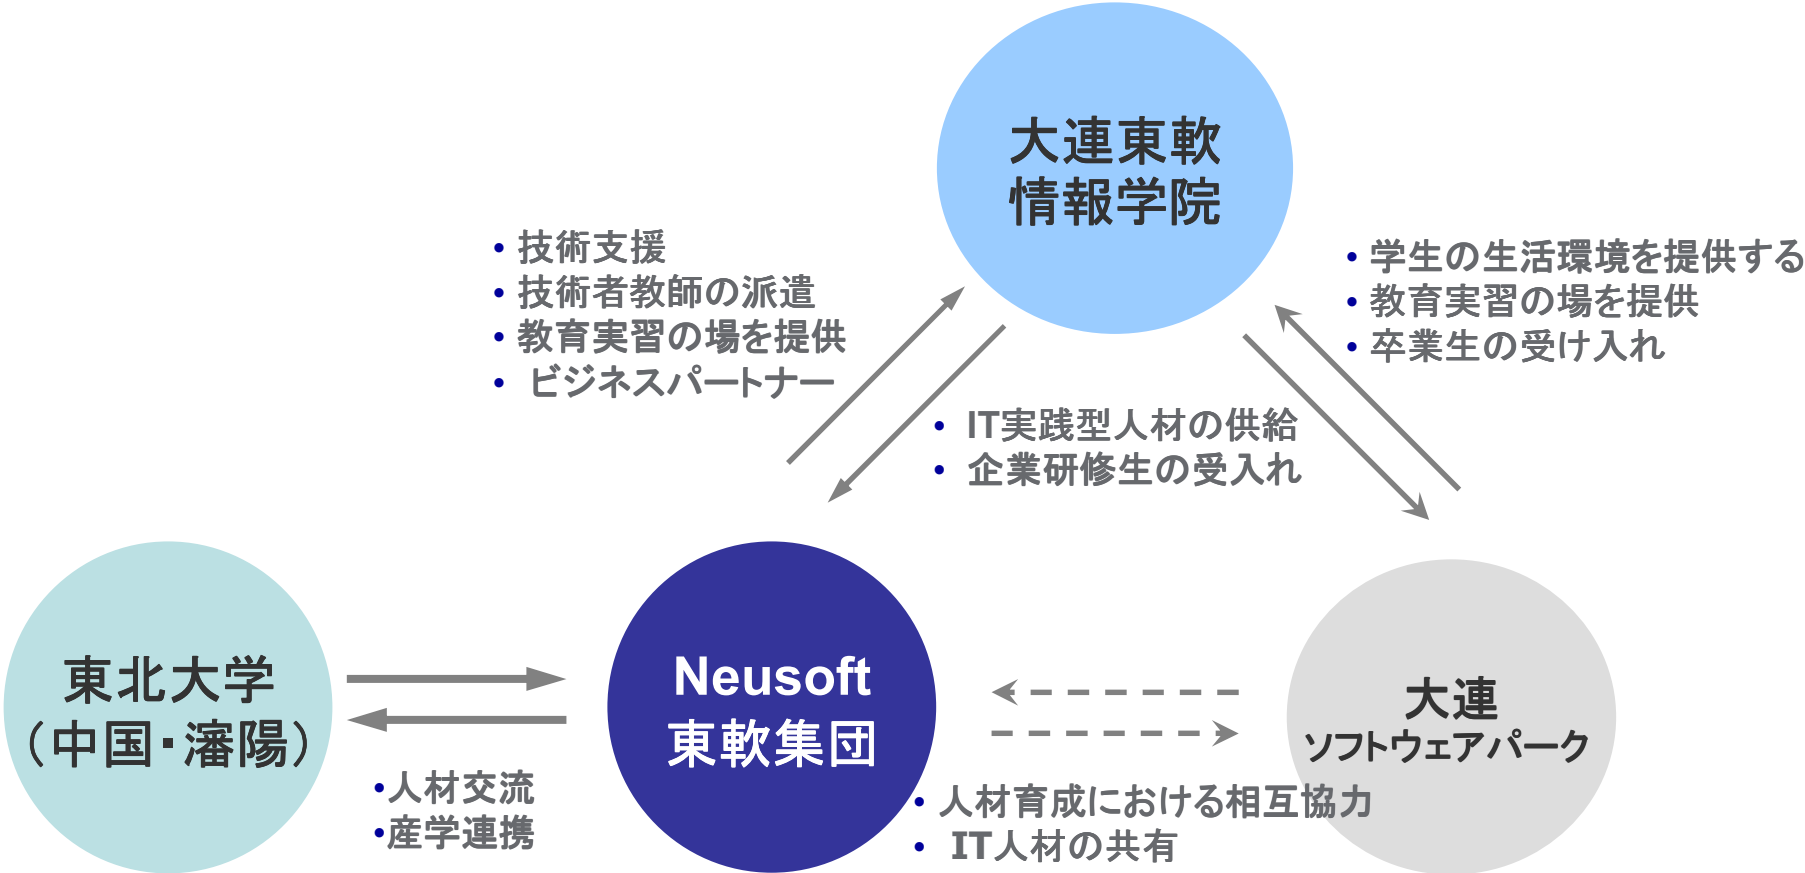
大連東軟
情報学院

• 技術支援
• 技術者教師の派遣
• 教育実習の場を提供
• ビジネスパートナー

• 学生の生活環境を提供する
• 教育実習の場を提供
• 卒業生の受け入れ

• IT実践型人材の供給
• 企業研修生の受入れ

東北大学
（中国・瀋陽）

Neusoft
東軟集団

大連
ソフトウェアパーク

•人材交流
•産学連携

• 人材育成における相互協力
• IT人材の共有